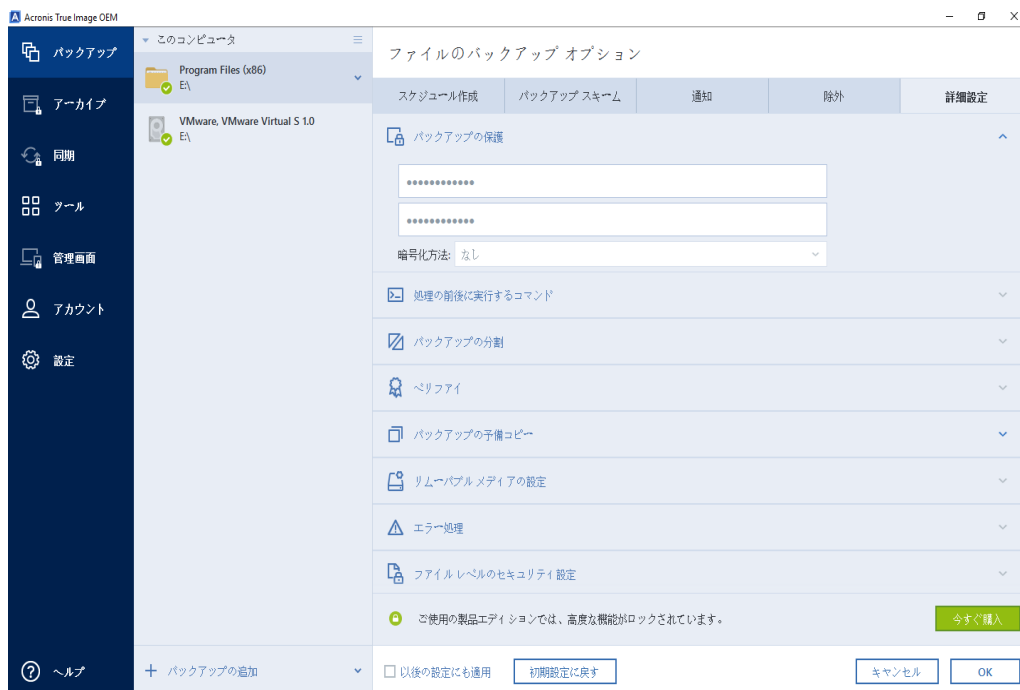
Acronis True Image OEM

バックアップ
アーカイブ
同期
ツール
管理画面
アカウント
設定
ヘルプ

このコンピュータ
Program Files (x86)
E:\
VMware, VMware Virtual S 1.0
E:\
バックアップの追加

ファイルのバックアップ オプション

| スケジュール作成 | バックアップ スキーム | 通知 | 除外 | 詳細設定 |
|---|---|---|---|---|

バックアップの保護
•••••••••••••
•••••••••••••
暗号化方法: なし

処理の前後に実行するコマンド
バックアップの分割
ベリファイ
バックアップの予備コピー
リムーバブル メディアの設定
エラー処理
ファイル レベルのセキュリティ設定

ご使用の製品エディションでは、高度な機能がロックされています。
今すぐ購入

以後の設定にも適用
初期設定に戻す
キャンセル
OK